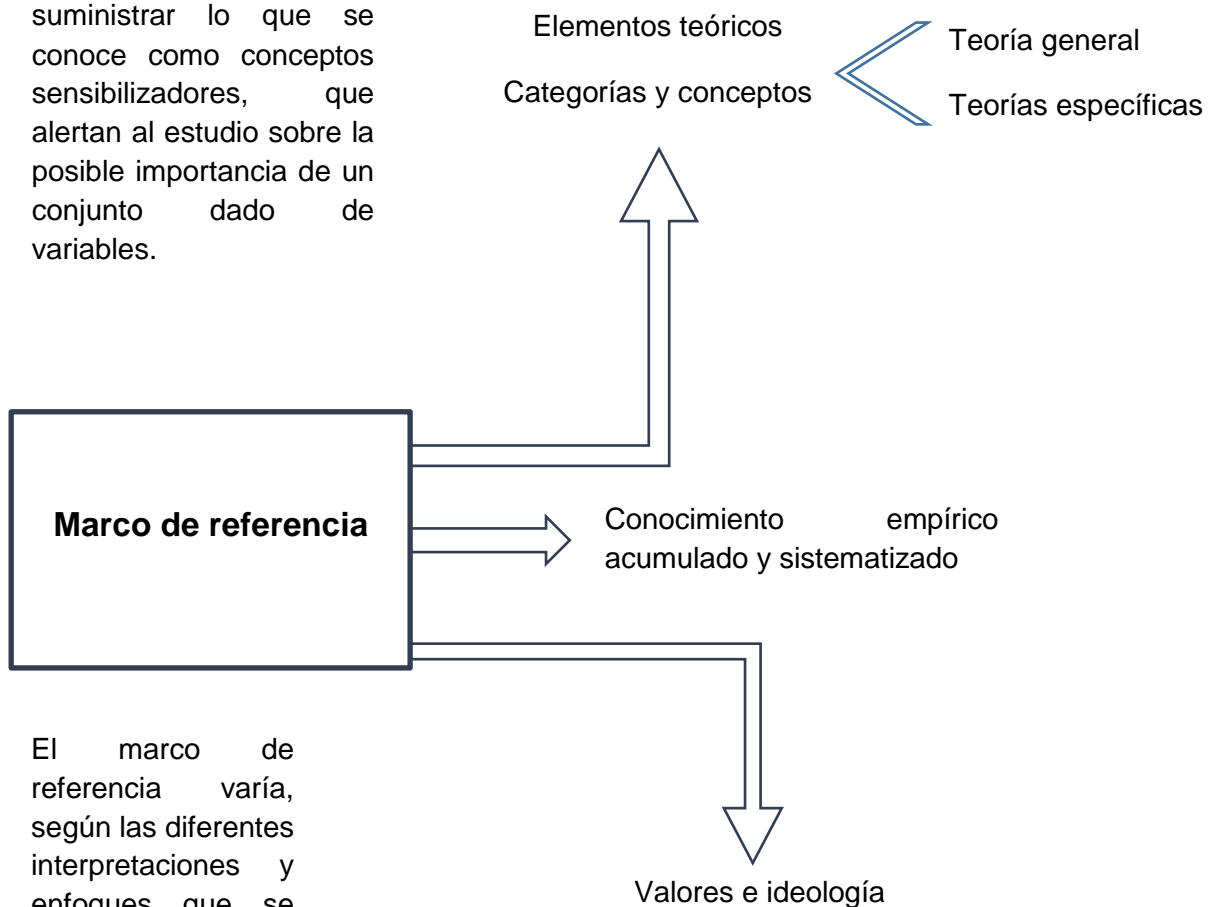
suministrar lo que se conoce como conceptos sensibilizadores, que alertan al estudio sobre la posible importancia de un conjunto dado de variables.

Elementos teóricos

Categorías y conceptos

Teoría general

Teorías específicas

Marco de referencia

Conocimiento empírico acumulado y sistematizado

El marco de referencia varía, según las diferentes interpretaciones y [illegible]

Valores e ideología